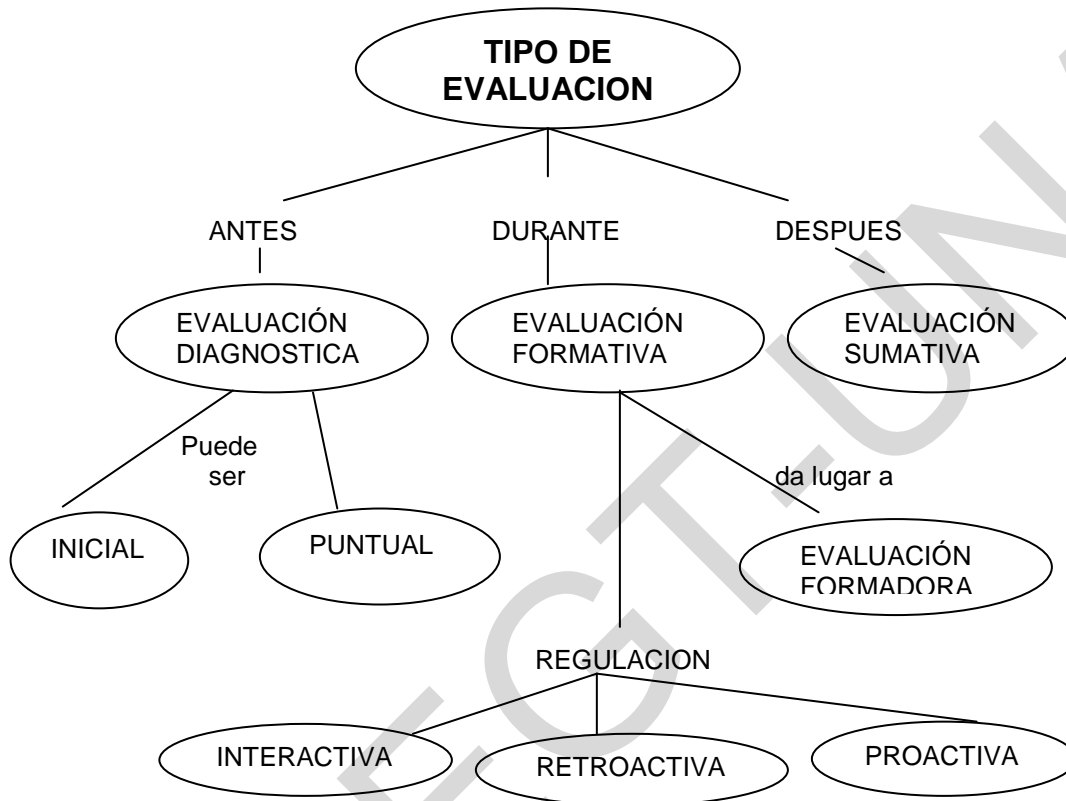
TIPO DE EVALUACION

ANTES

DURANTE

DESPUES

EVALUACIÓN DIAGNOSTICA

EVALUACIÓN FORMATIVA

EVALUACIÓN SUMATIVA

Puede ser

INICIAL

PUNTUAL

da lugar a

EVALUACIÓN FORMADORA

REGULACION

INTERACTIVA

RETROACTIVA

PROACTIVA

FGT-UN